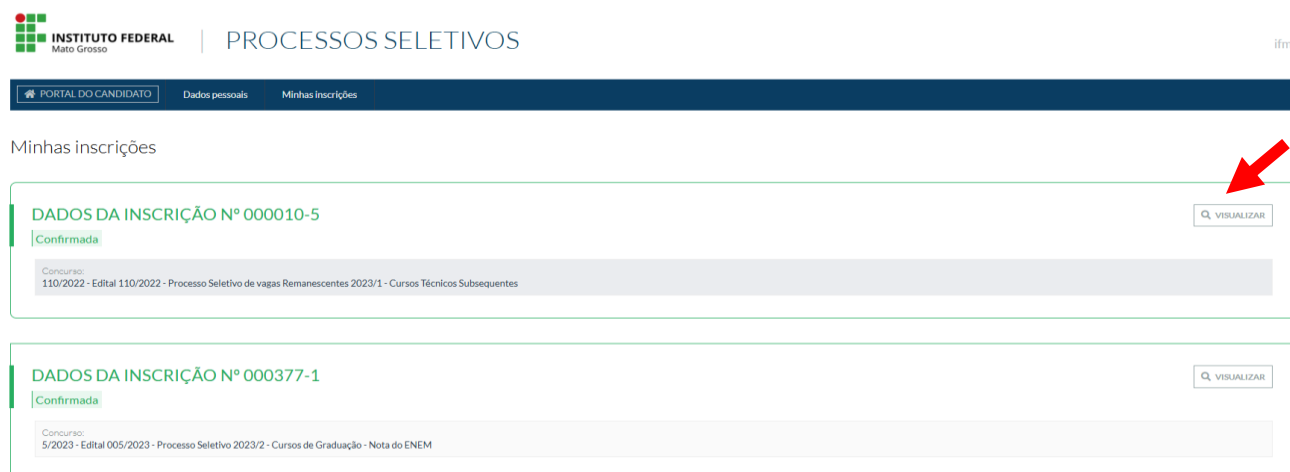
INSTITUTO FEDERAL
Mato Grosso

PROCESSOS SELETIVOS

ifm

PORTAL DO CANDIDATO Dados pessoais Minhas inscrições

Minhas inscrições

DADOS DA INSCRIÇÃO Nº 000010-5

Confirmada

VISUALIZAR

Concurso:
110/2022 - Edital 110/2022 - Processo Seletivo de vagas Remanescentes 2023/1 - Cursos Técnicos Subsequentes

DADOS DA INSCRIÇÃO Nº 000377-1

Confirmada

VISUALIZAR

Concurso:
5/2023 - Edital 005/2023 - Processo Seletivo 2023/2 - Cursos de Graduação - Nota do ENEM